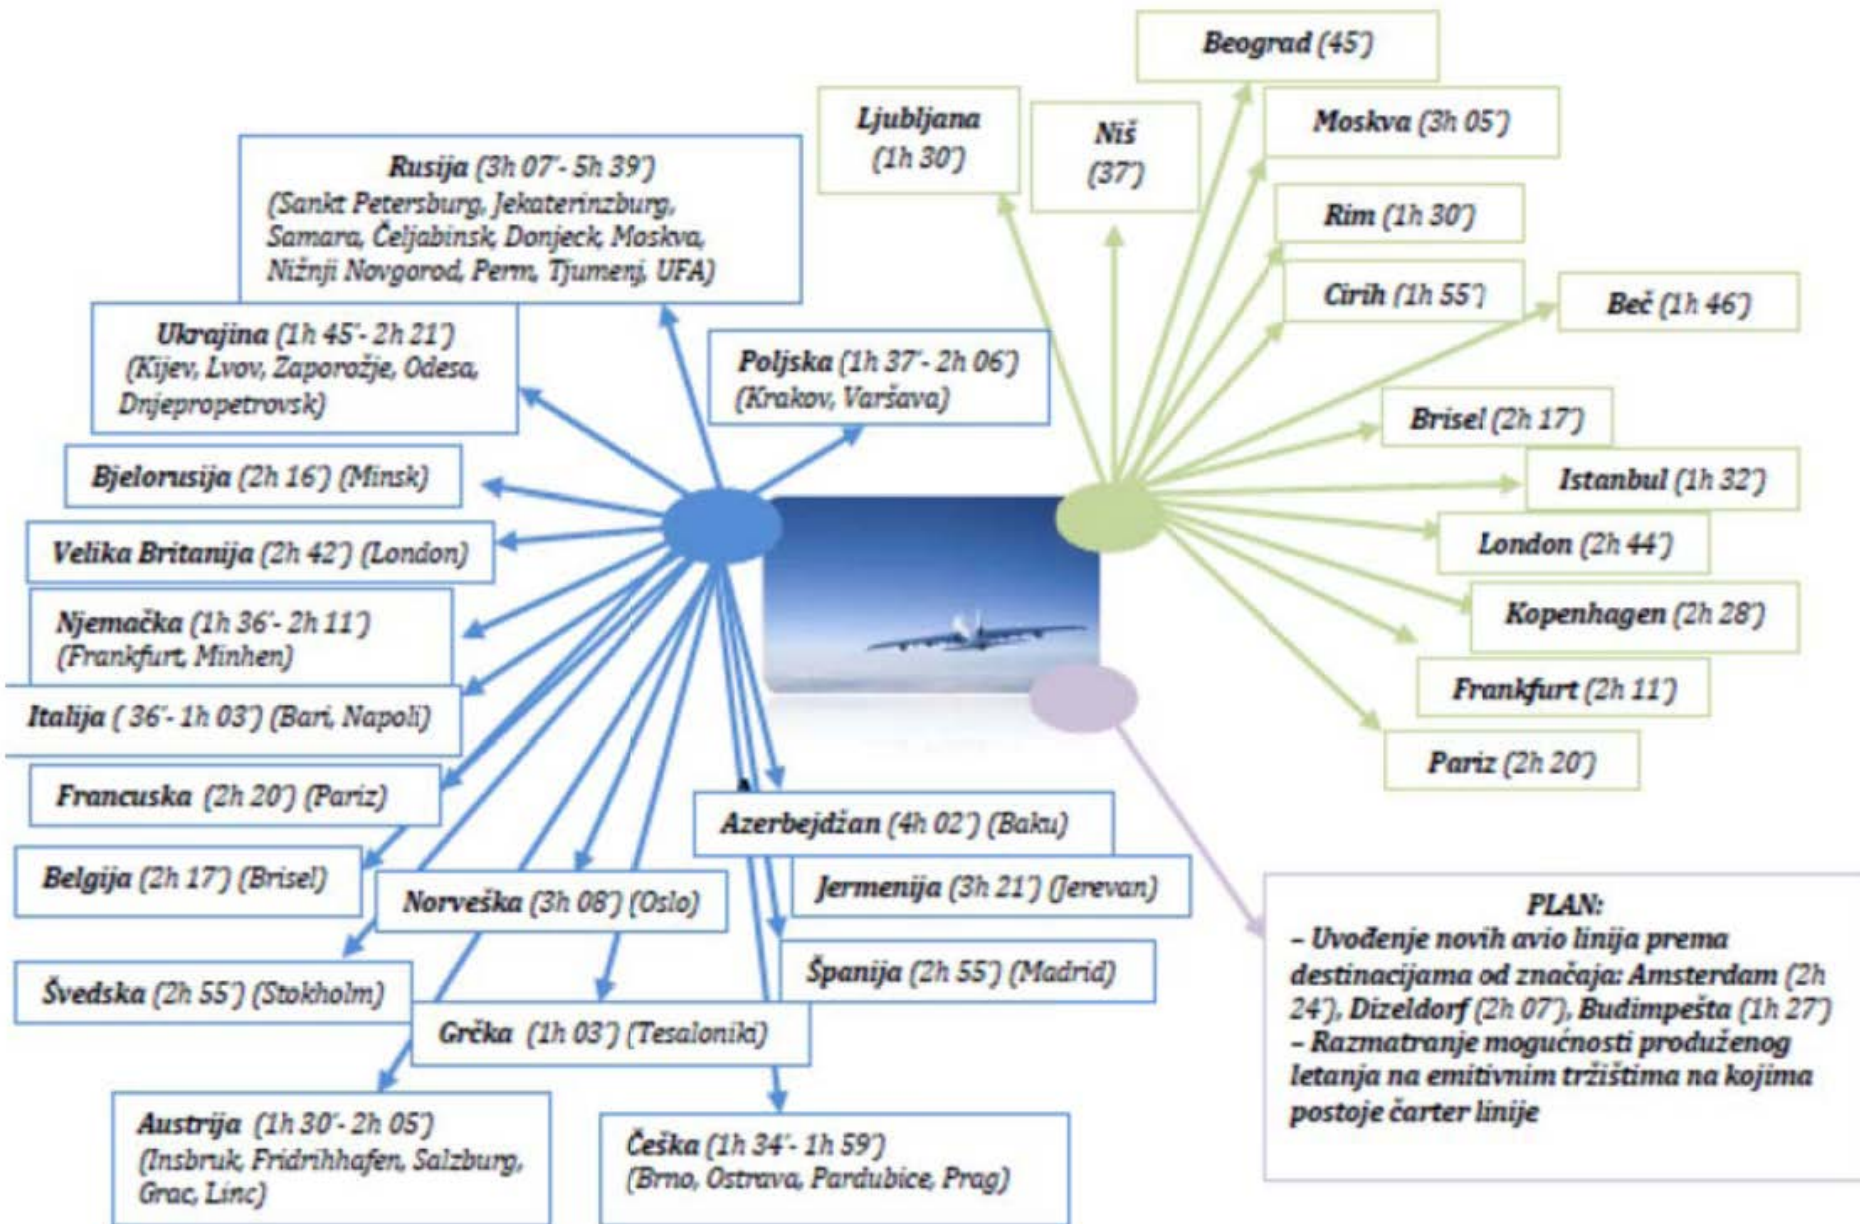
Beograd (45')

Ljubljana (1h 30')

Niš (37')

Moskva (3h 05')

Rusija (3h 07'- 5h 39') (Sankt Petersburg, Jekaterinzburg, Samara, Čeljabinsk, Donjeck, Moskva, Nižnji Novgorod, Perm, Tjumenj, UFA)

Rim (1h 30')

Ciri h (1h 55')

Beč (1h 46')

Ukrajina (1h 45'- 2h 21') (Kijev, Lvov, Zaporožje, Odesa, Dnjepropetrovsk)

Poljska (1h 37'- 2h 06') (Krakov, Varšava)

Brisel (2h 17')

Istanbul (1h 32')

Bjelorusija (2h 16') (Minsk)

Velika Britanija (2h 42') (London)

London (2h 44')

Kopenhagen (2h 28')

Njemačka (1h 36'- 2h 11') (Frankfurt, Minhen)

Frankfurt (2h 11')

Italija ( 36'- 1h 03') (Bari, Napoli)

Pariz (2h 20')

Francuska (2h 20') (Pariz)

Azerbejdžan (4h 02') (Baku)

Belgija (2h 17') (Brisel)

Norveška (3h 08') (Oslo)

Jermenija (3h 21') (Jerevan)

PLAN:
– Uvođenje novih avio linija prema destinacijama od značaja: Amsterdam (2h 24'), Dizeldorf (2h 07'), Budimpešta (1h 27')
– Razmatranje mogućnosti produženog letanja na emitivnim tržištima na kojima postoje čarter linije

Španija (2h 55') (Madrid)

Švedska (2h 55') (Stokholm)

Grčka (1h 03') (Tesaloniki)

Austrija (1h 30'- 2h 05') (Insbruk, Fridrihhafen, Salzburg, Grac, Linc)

Češka (1h 34'- 1h 59') (Brno, Ostrava, Pardubice, Prag)